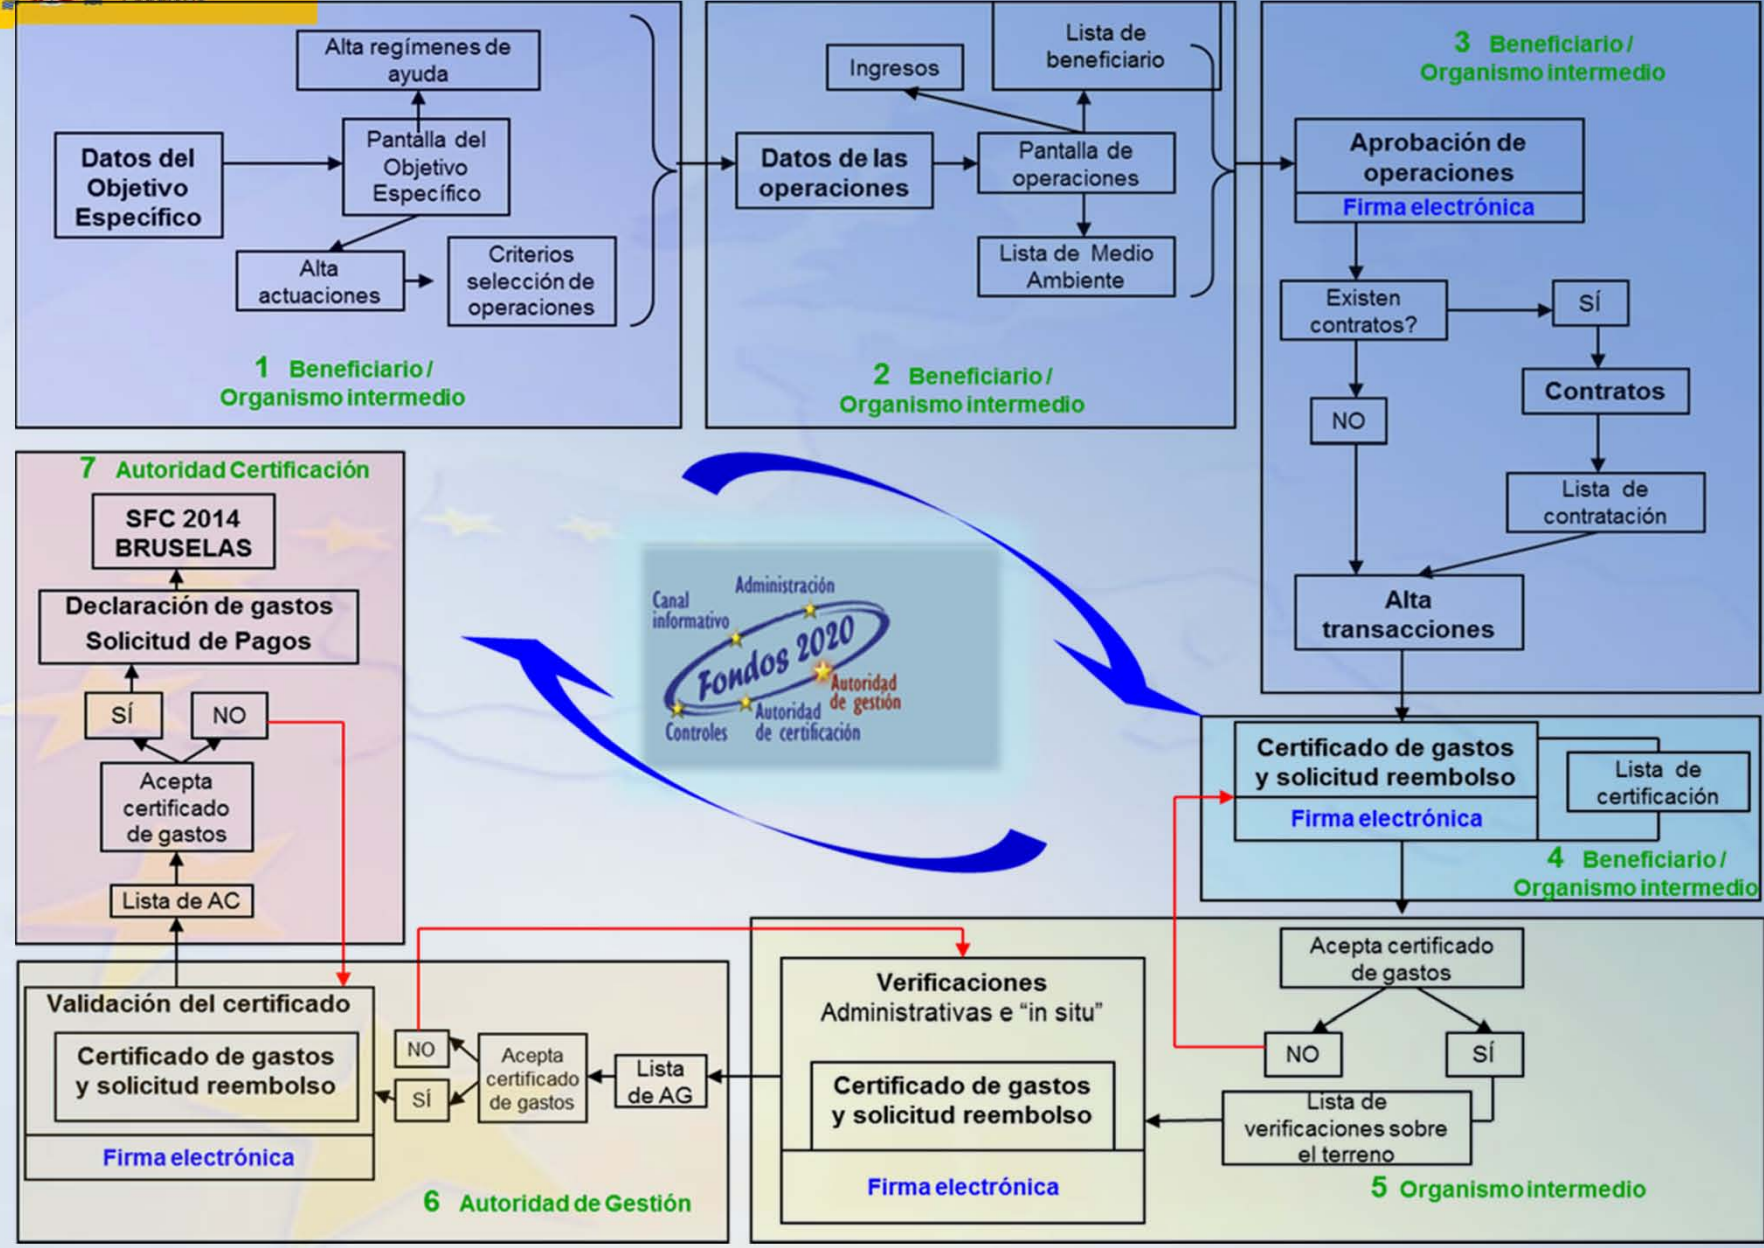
Alta regímenes de ayuda

Datos del Objetivo Específico

Pantalla del Objetivo Específico

Alta actuaciones

Criterios selección de operaciones

1 Beneficiario / Organismo intermedio

Lista de beneficiario

Ingresos

Datos de las operaciones

Pantalla de operaciones

Lista de Medio Ambiente

2 Beneficiario / Organismo intermedio

3 Beneficiario / Organismo intermedio

Aprobación de operaciones

Firma electrónica

Existen contratos?

SÍ

Contratos

NO

Lista de contratación

Alta transacciones

7 Autoridad Certificación

SFC 2014 BRUSELAS

Declaración de gastos Solicitud de Pagos

SÍ

NO

Acepta certificado de gastos

Lista de AC

Canal informativo

Administración

Fondos 2020

Autoridad de gestión

Autoridad de certificación

Controles

Certificado de gastos y solicitud reembolso

Firma electrónica

Lista de certificación

4 Beneficiario / Organismo intermedio

Acepta certificado de gastos

NO

SÍ

Lista de verificaciones sobre el terreno

Verificaciones

Administrativas e “in situ”

Certificado de gastos y solicitud reembolso

Firma electrónica

5 Organismo intermedio

Validación del certificado

Certificado de gastos y solicitud reembolso

Firma electrónica

NO

SÍ

Acepta certificado de gastos

Lista de AG

6 Autoridad de Gestión